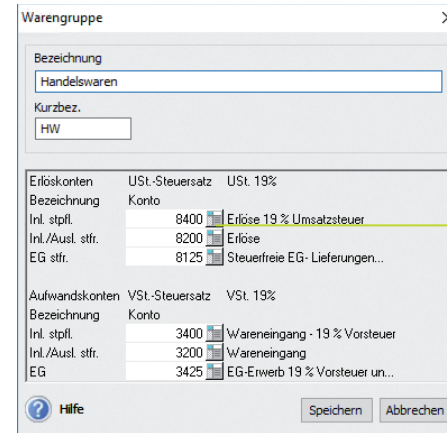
Warengruppe

Bezeichnung
Handelswaren
Kurzbez.
HW

| Erlöskonten | USt.-Steuersatz | USt. 19% |
|---|---|---|
| Bezeichnung | Konto | |
| Inl. stpfl. | 8400 | Erlöse 19 % Umsatzsteuer |
| Inl./Ausl. stfr. | 8200 | Erlöse |
| EG stfr. | 8125 | Steuerfreie EG- Lieferungen... |

| Aufwandskonten | VSt.-Steuersatz | VSt. 19% |
|---|---|---|
| Bezeichnung | Konto | |
| Inl. stpfl. | 3400 | Wareneingang - 19 % Vorsteuer |
| Inl./Ausl. stfr. | 3200 | Wareneingang |
| EG | 3425 | EG-Erwerb 19 % Vorsteuer un... |

Hilfe
Speichern
Abbrechen